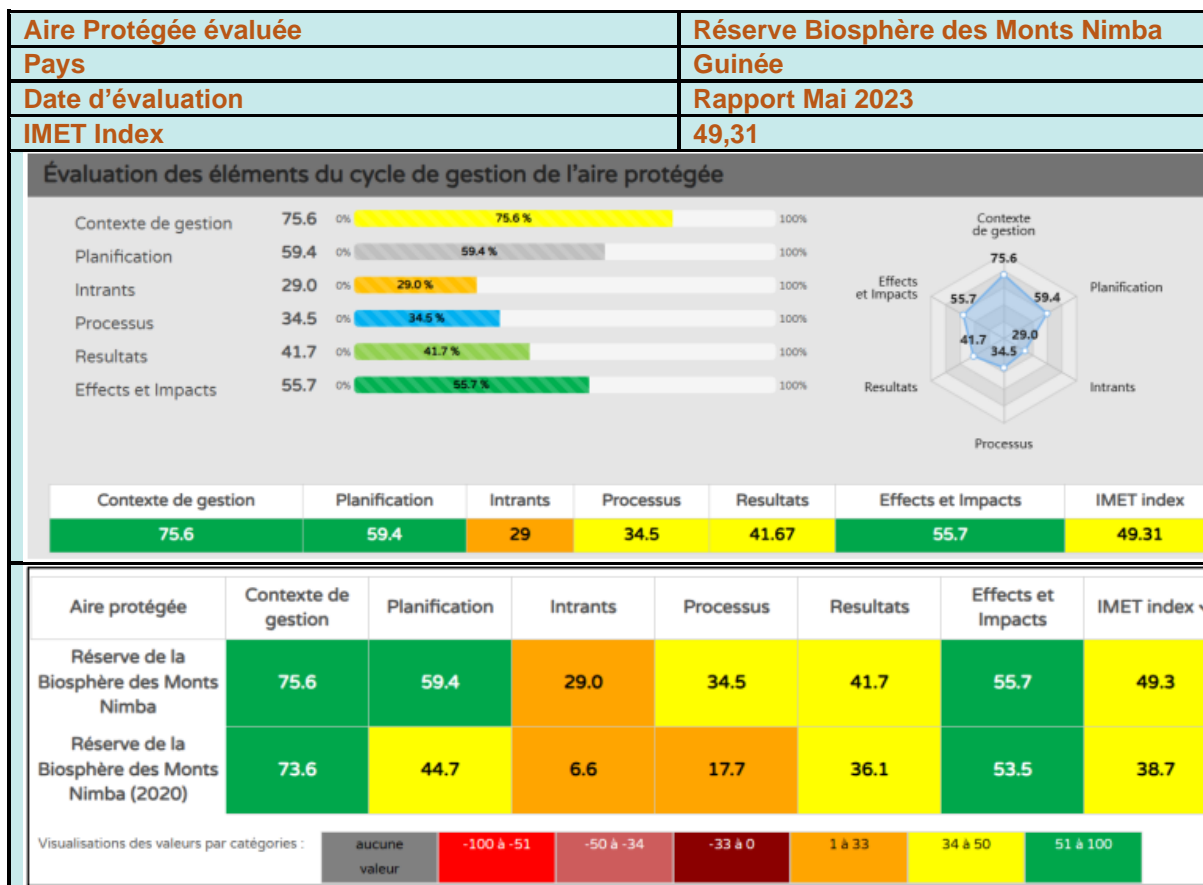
| Aire Protégée évaluée | Réserve Biosphère des Monts Nimba |
|---|---|
| Pays | Guinée |
| Date d'évaluation | Rapport Mai 2023 |
| IMET Index | 49,31 |

Évaluation des éléments du cycle de gestion de l'aire protégée

Contexte de gestion 75.6 0% 75.6 % 100%
Planification 59.4 0% 59.4 % 100%
Intrants 29.0 0% 29.0 % 100%
Processus 34.5 0% 34.5 % 100%
Resultats 41.7 0% 41.7 % 100%
Effects et Impacts 55.7 0% 55.7 % 100%

Contexte de gestion
75.6
Planification
59.4
Intrants
29.0
Processus
34.5
Resultats
41.7
Effects et Impacts
55.7

| Contexte de gestion | Planification | Intrants | Processus | Resultats | Effects et Impacts | IMET index |
|---|---|---|---|---|---|---|
| 75.6 | 59.4 | 29 | 34.5 | 41.67 | 55.7 | 49.31 |

| Aire protégée | Contexte de gestion | Planification | Intrants | Processus | Resultats | Effects et Impacts | IMET index |
|---|---|---|---|---|---|---|---|
| Réserve de la Biosphère des Monts Nimba | 75.6 | 59.4 | 29.0 | 34.5 | 41.7 | 55.7 | 49.3 |
| Réserve de la Biosphère des Monts Nimba (2020) | 73.6 | 44.7 | 6.6 | 17.7 | 36.1 | 53.5 | 38.7 |

Visualisations des valeurs par catégories : aucune valeur | -100 à -51 | -50 à -34 | -33 à 0 | 1 à 33 | 34 à 50 | 51 à 100